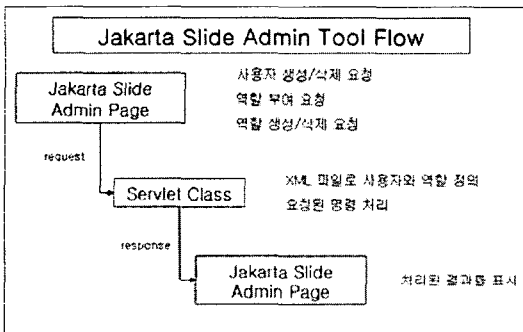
Jakarta Slide Admin Tool Flow

Jakarta Slide Admin Page

사용자 생성/삭제 요청
역할 부여 요청
역할 생성/삭제 요청

request

Servlet Class

XML 파일로 사용자와 역할 정의
요청된 명령 처리

response

Jakarta Slide Admin Page

처리된 결과를 표시